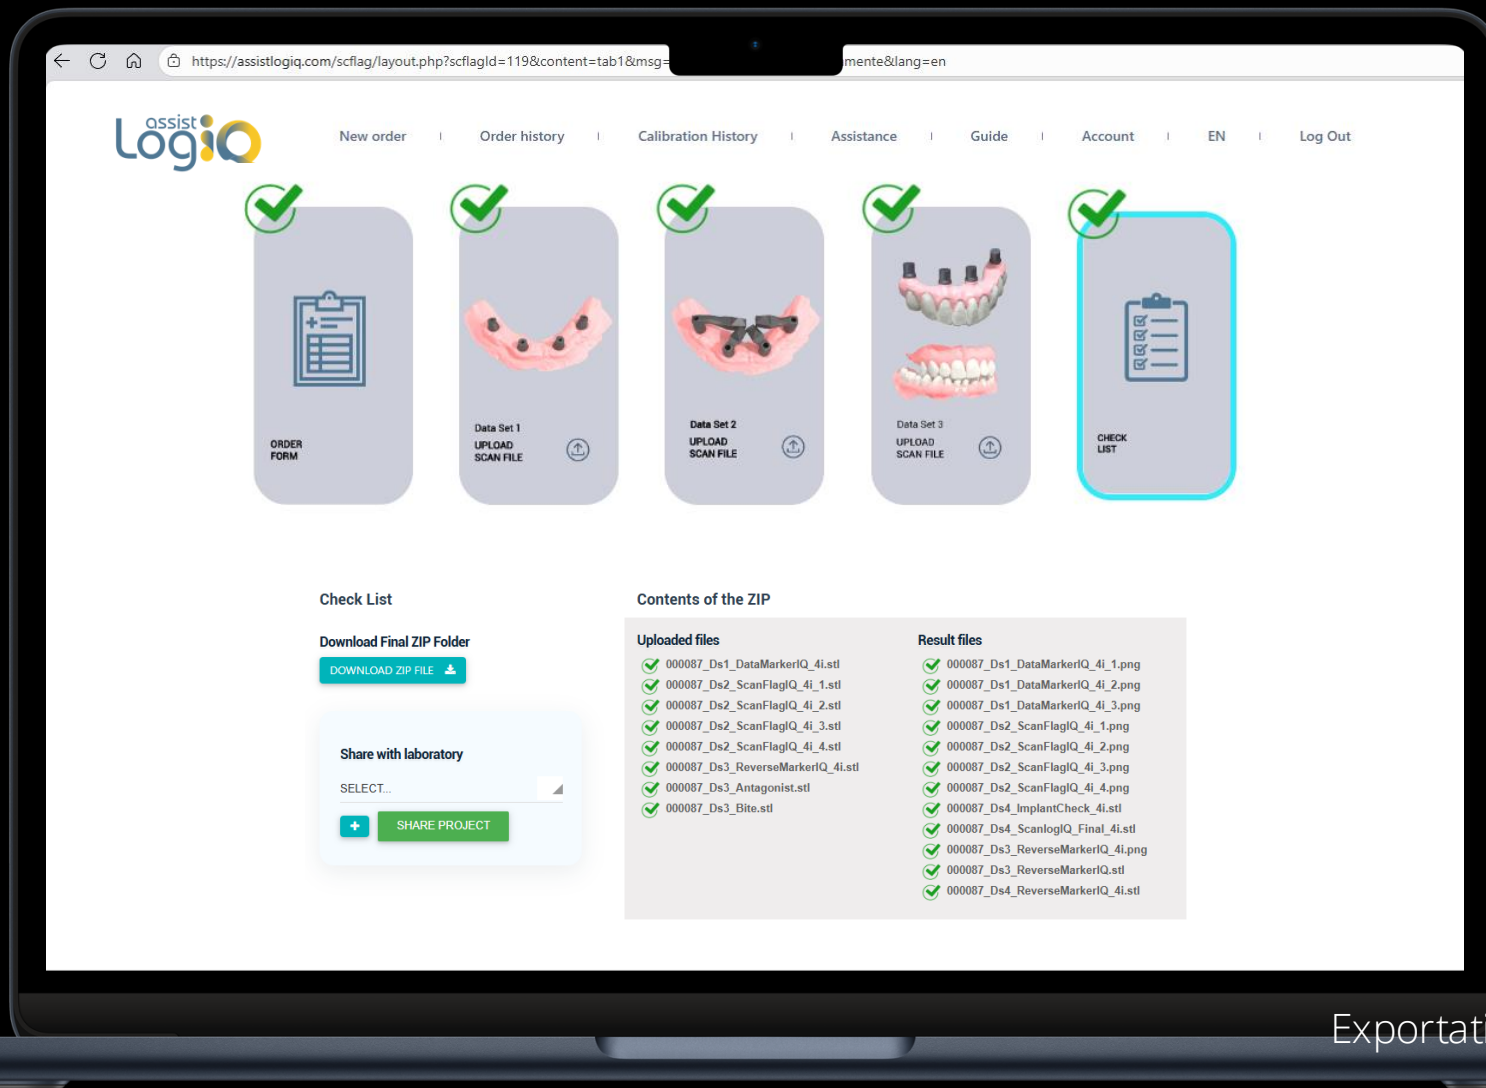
https://assistlogiq.com/scflag/layout.php?scflagId=119&content=tab1&msg=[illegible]mente&lang=en

assist LogiQ

New order | Order history | Calibration History | Assistance | Guide | Account | EN | Log Out

ORDER FORM

Data Set 1
UPLOAD SCAN FILE

Data Set 2
UPLOAD SCAN FILE

Data Set 3
UPLOAD SCAN FILE

CHECK LIST

Check List

Download Final ZIP Folder

DOWNLOAD ZIP FILE

Share with laboratory

SELECT...

+ SHARE PROJECT

Contents of the ZIP

Uploaded files

000087_Ds1_DataMarkerIQ_4i.stl
000087_Ds2_ScanFlagIQ_4i_1.stl
000087_Ds2_ScanFlagIQ_4i_2.stl
000087_Ds2_ScanFlagIQ_4i_3.stl
000087_Ds2_ScanFlagIQ_4i_4.stl
000087_Ds3_ReverseMarkerIQ_4i.stl
000087_Ds3_Antagonist.stl
000087_Ds3_Bite.stl

Result files

000087_Ds1_DataMarkerIQ_4i_1.png
000087_Ds1_DataMarkerIQ_4i_2.png
000087_Ds1_DataMarkerIQ_4i_3.png
000087_Ds2_ScanFlagIQ_4i_1.png
000087_Ds2_ScanFlagIQ_4i_2.png
000087_Ds2_ScanFlagIQ_4i_3.png
000087_Ds2_ScanFlagIQ_4i_4.png
000087_Ds4_ImplantCheck_4i.stl
000087_Ds4_ScanlogIQ_Final_4i.stl
000087_Ds3_ReverseMarkerIQ_4i.png
000087_Ds3_ReverseMarkerIQ.stl
000087_Ds4_ReverseMarkerIQ_4i.stl

Exportati